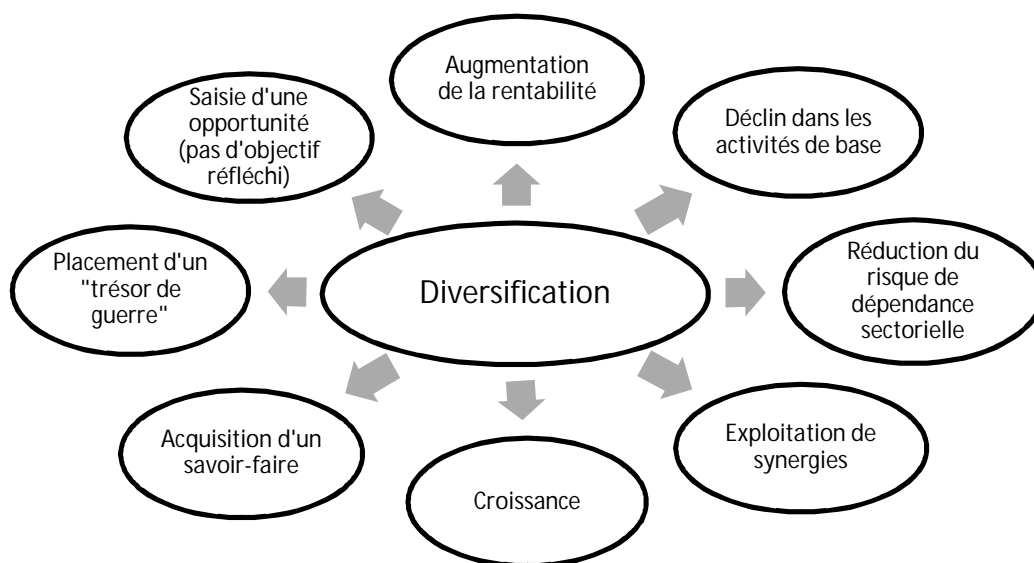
Diversification

Augmentation de la rentabilité

Déclin dans les activités de base

Réduction du risque de dépendance sectorielle

Exploitation de synergies

Croissance

Acquisition d'un savoir-faire

Placement d'un "trésor de guerre"

Saisie d'une opportunité (pas d'objectif réfléchi)